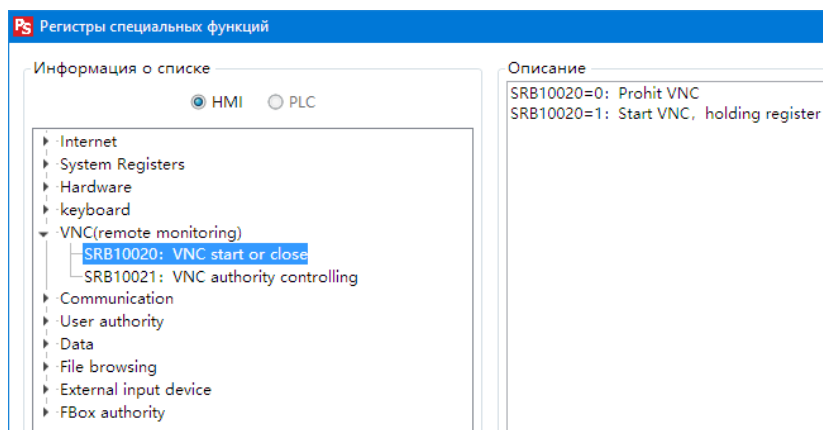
PS Регистры специальных функций

Информация о списке

HMI PLC

Internet
System Registers
Hardware
keyboard
VNC(remote monitoring)
SRB10020: VNC start or close
SRB10021: VNC authority controlling
Communication
User authority
Data
File browsing
External input device
FBox authority

Описание

SRB10020=0: Prohit VNC
SRB10020=1: Start VNC, holding register